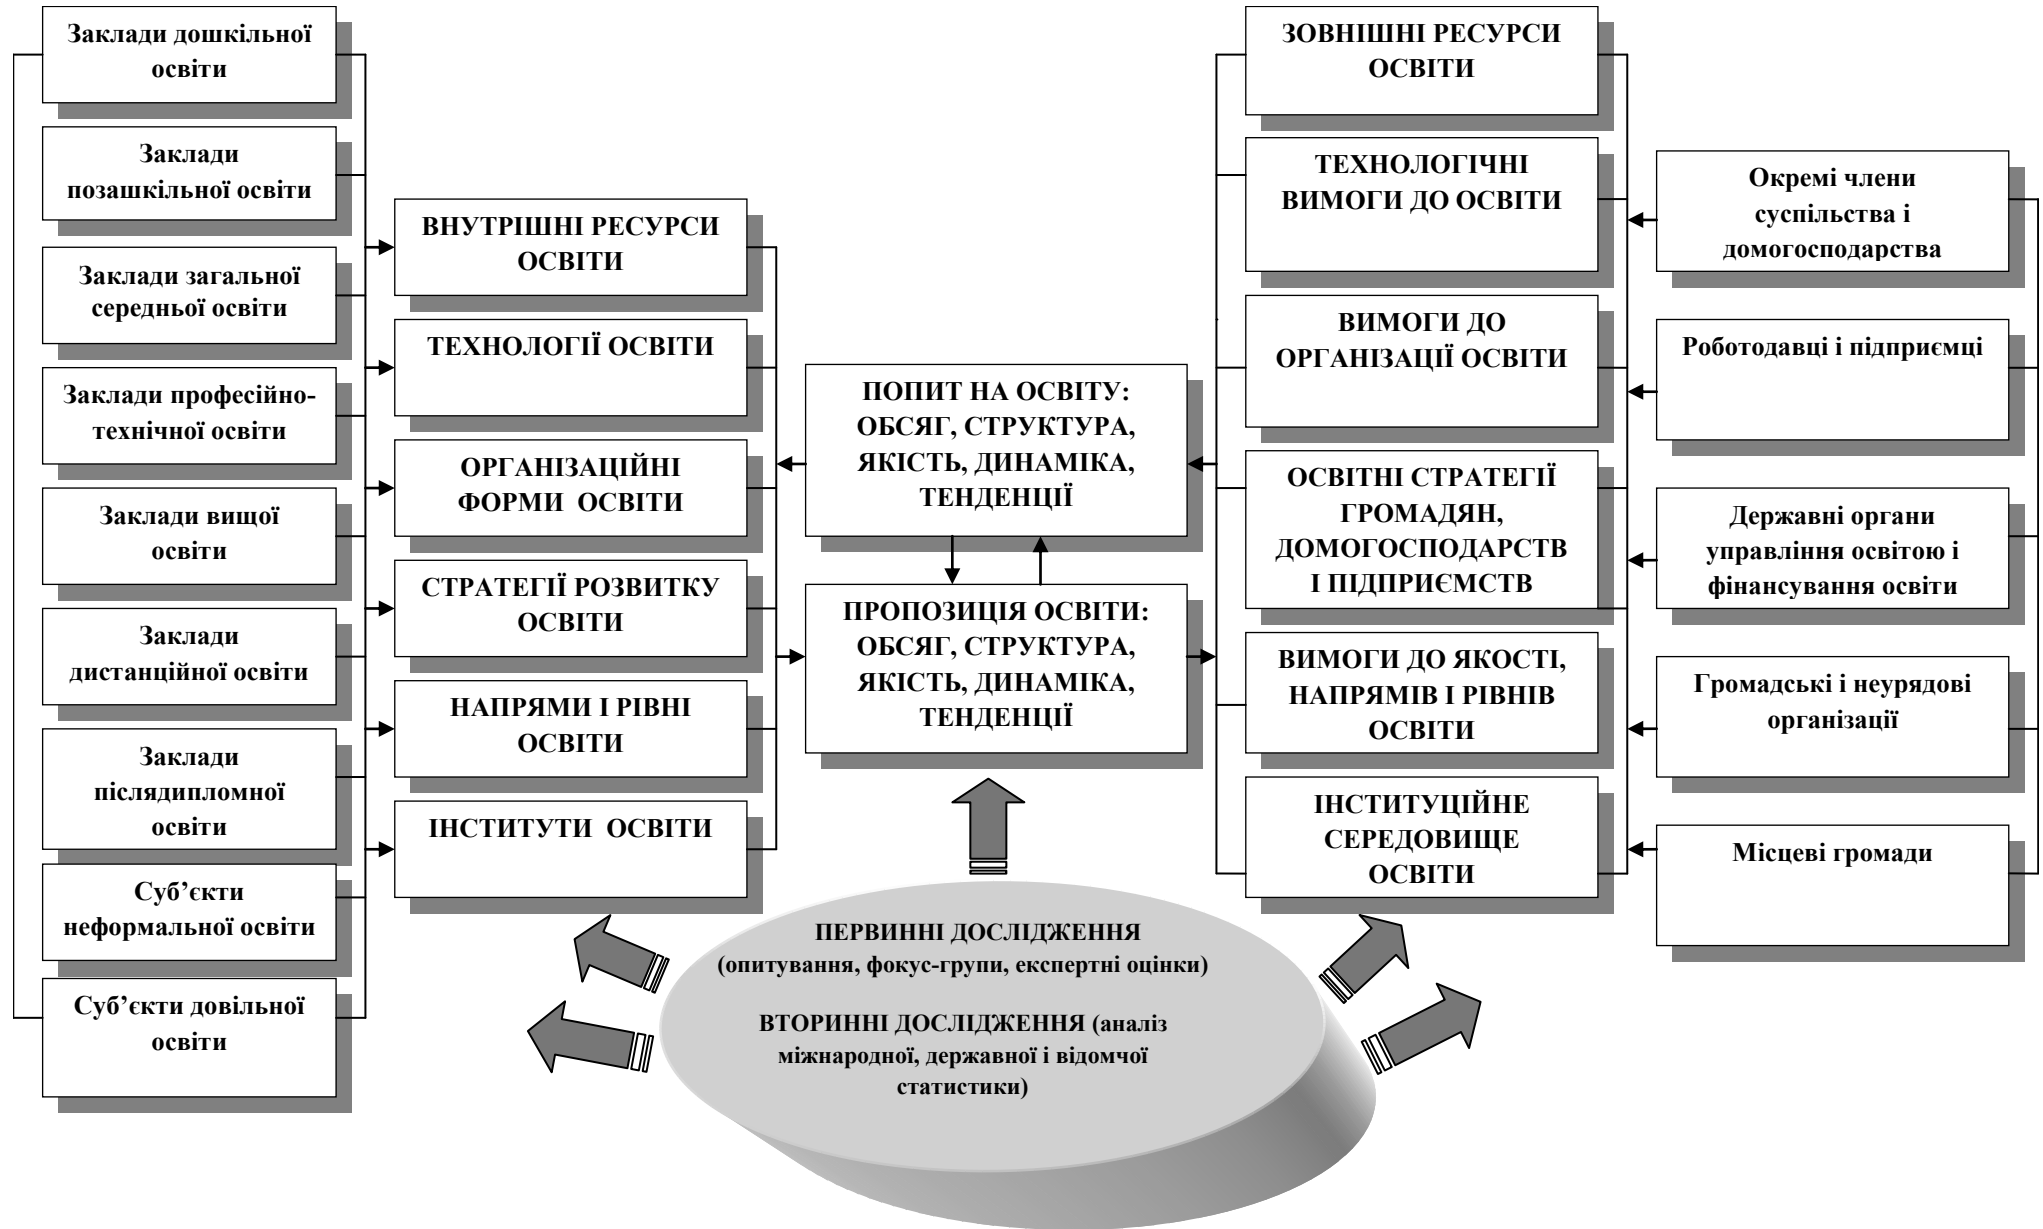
Заклади дошкільної освіти

Заклади позашкільної освіти

Заклади загальної середньої освіти

Заклади професійно-технічної освіти

Заклади вищої освіти

Заклади дистанційної освіти

Заклади післядипломної освіти

Суб'єкти неформальної освіти

Суб'єкти довільної освіти

ВНУТРІШНІ РЕСУРСИ ОСВІТИ

ТЕХНОЛОГІЇ ОСВІТИ

ОРГАНІЗАЦІЙНІ ФОРМИ ОСВІТИ

СТРАТЕГІЇ РОЗВИТКУ ОСВІТИ

НАПРЯМИ І РІВНІ ОСВІТИ

ІНСТИТУТИ ОСВІТИ

ПОПИТ НА ОСВІТУ: ОБСЯГ, СТРУКТУРА, ЯКІСТЬ, ДИНАМІКА, ТЕНДЕНЦІЇ

ПРОПОЗИЦІЯ ОСВІТИ: ОБСЯГ, СТРУКТУРА, ЯКІСТЬ, ДИНАМІКА, ТЕНДЕНЦІЇ

ЗОВНІШНІ РЕСУРСИ ОСВІТИ

ТЕХНОЛОГІЧНІ ВИМОГИ ДО ОСВІТИ

ВИМОГИ ДО ОРГАНІЗАЦІЇ ОСВІТИ

ОСВІТНІ СТРАТЕГІЇ ГРОМАДЯН, ДОМОГОСПОДАРСТВ І ПІДПРИЄМСТВ

ВИМОГИ ДО ЯКОСТІ, НАПРЯМІВ І РІВНІВ ОСВІТИ

ІНСТИТУЦІЙНЕ СЕРЕДОВИЩЕ ОСВІТИ

Окремі члени суспільства і домогосподарства

Роботодавці і підприємці

Державні органи управління освітою і фінансування освіти

Громадські і неурядові організації

Місцеві громади

ПЕРВИННІ ДОСЛІДЖЕННЯ (опитування, фокус-групи, експертні оцінки)

ВТОРИННІ ДОСЛІДЖЕННЯ (аналіз міжнародної, державної і відомчої статистики)